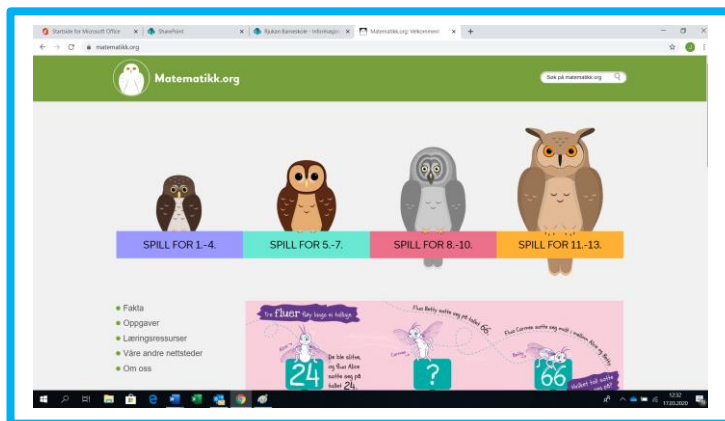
Startside for Microsoft Office | SharePoint | Rjukan Barneskole - Informasjon | Matematikk.org: Velkommen!

matematikk.org

Matematikk.org

Søk på matematikk.org

SPILL FOR 1.-4.
SPILL FOR 5.-7.
SPILL FOR 8.-10.
SPILL FOR 11.-13.

Fakta
Oppgaver
Læringsressurser
Våre andre nettsteder
Om oss

Tre fluer flyr bare vi tallene

Alice
Så ble slitne, og flue Alice satte seg på tallet 24.

Flue Betty satte seg på tallet 66.

Flue Carmen satte seg midt i mellom Alice og Betty.

Carmen
Betty

24
?
66

Hvilket tall satte hun seg på?

12:32
17.03.2020